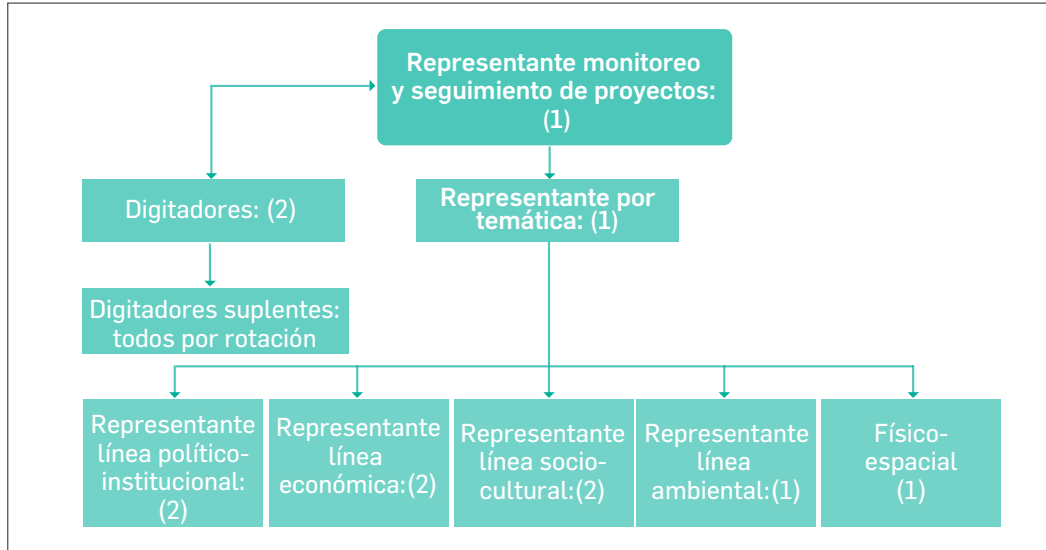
Representante monitoreo y seguimiento de proyectos: (1)

Digitadores: (2)

Representante por temática: (1)

Digitadores suplentes: todos por rotación

Representante línea políticoinstitucional: (2)

Representante línea económica:(2)

Representante línea sociocultural:(2)

Representante línea ambiental:(1)

Físicoespacial (1)